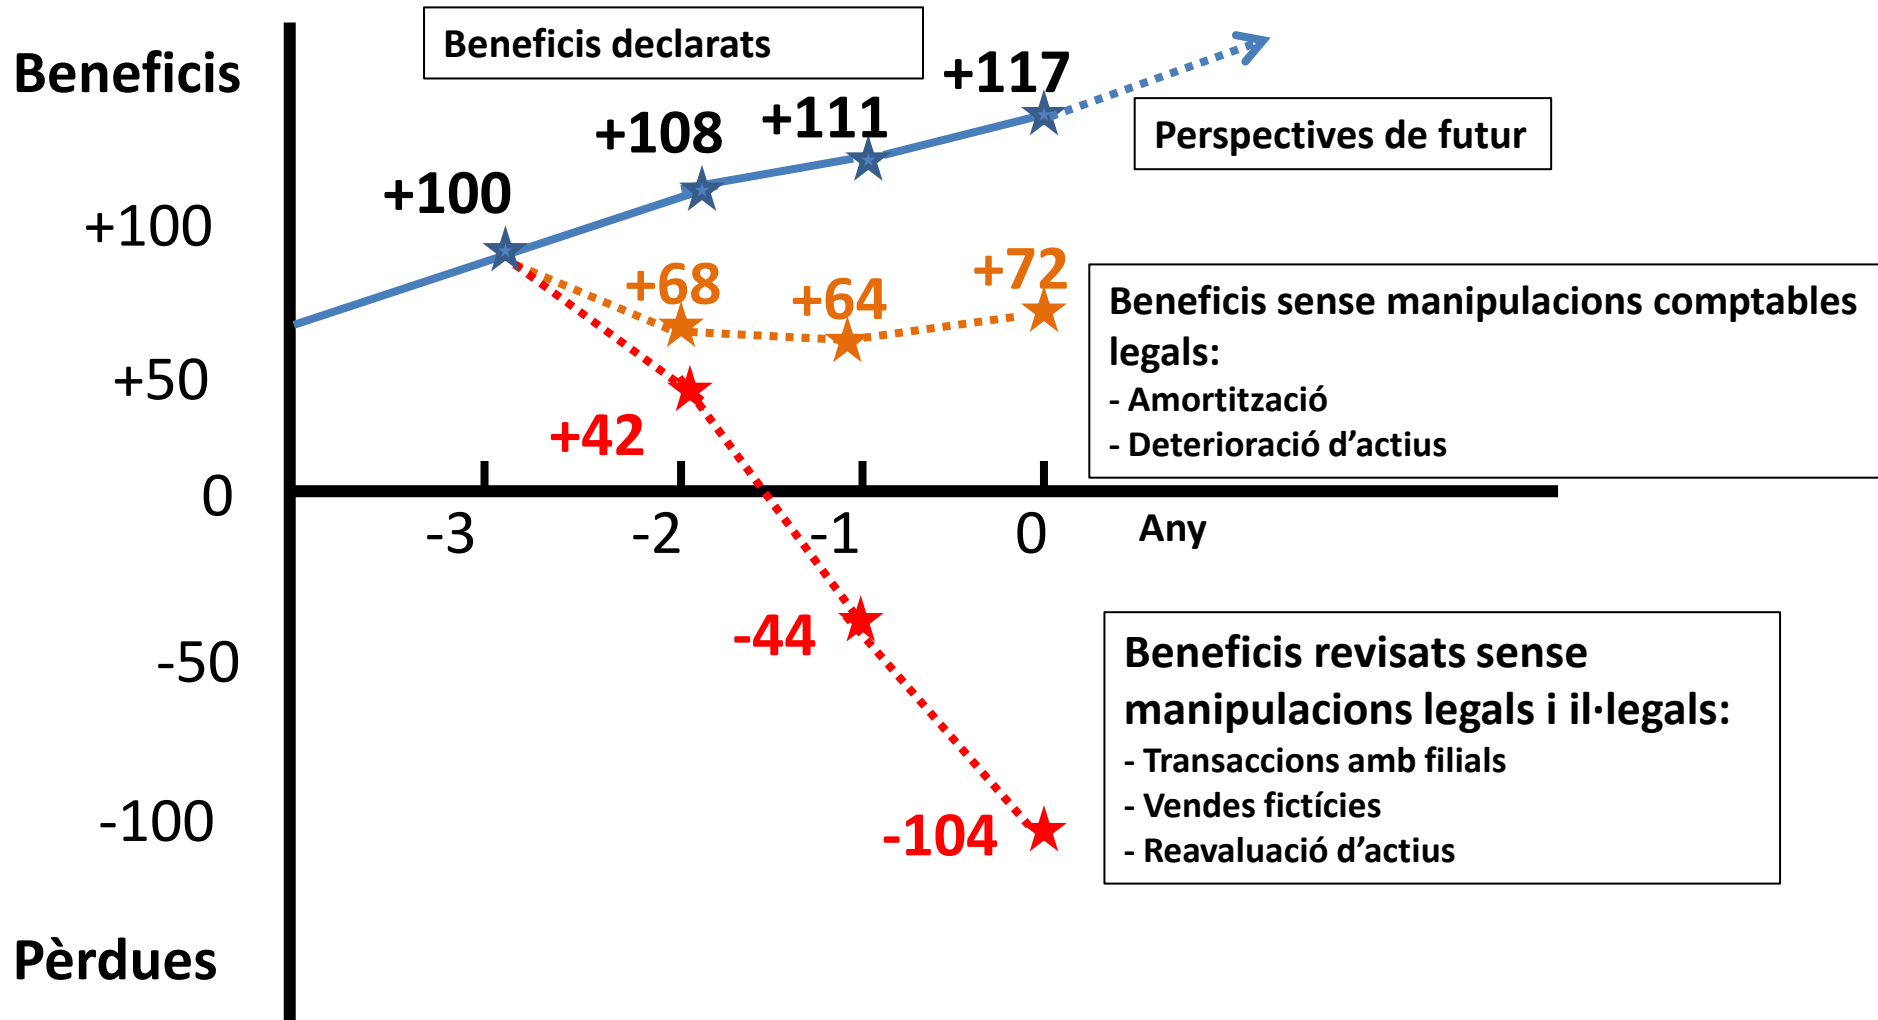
Beneficis

Beneficis declarats

+117

Perspectives de futur

+108

+111

+100

+100

+68

+64

+72

Beneficis sense manipulacions comptables legals:
- Amortització
- Deterioració d'actius

+50

+42

0

-3

-2

-1

0

Any

-44

-50

Beneficis revisats sense manipulacions legals i il·legals:
- Transaccions amb filials
- Vendes fictícies
- Reavaluació d'actius

-100

-104

Pèrdues